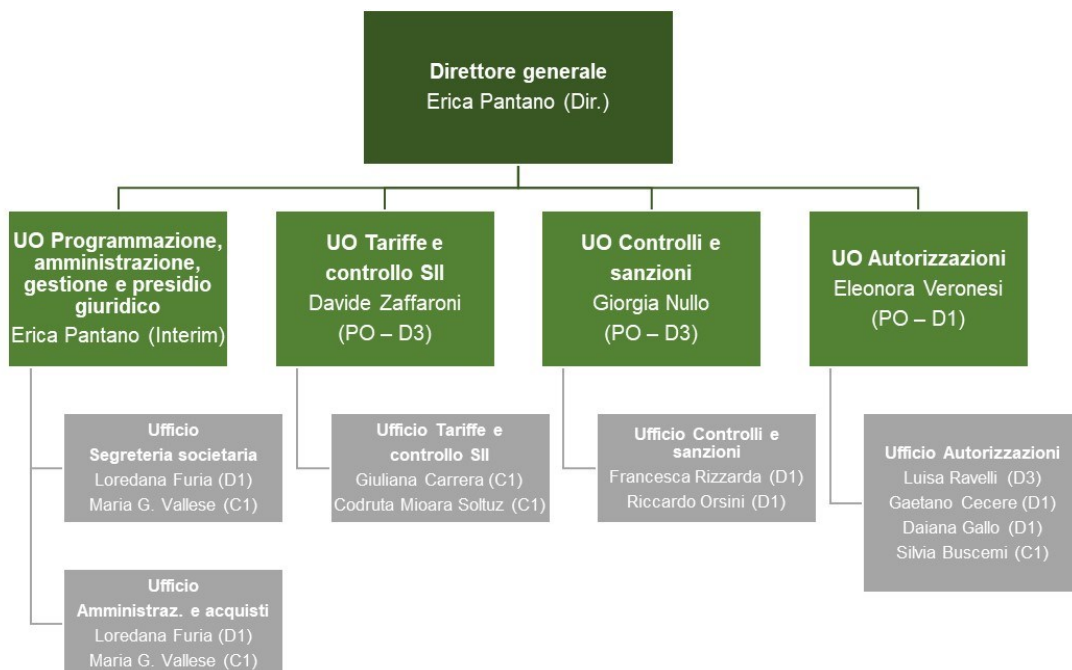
Direttore generale
Erica Pantano (Dir.)

UO Programmazione, amministrazione, gestione e presidio giuridico
Erica Pantano (Interim)

UO Tariffe e controllo SII
Davide Zaffaroni
(PO – D3)

UO Controlli e sanzioni
Giorgia Nullo
(PO – D3)

UO Autorizzazioni
Eleonora Veronesi
(PO – D1)

Ufficio
Segreteria societaria
Loredana Furia (D1)
Maria G. Vallese (C1)

Ufficio Tariffe e controllo SII
Giuliana Carrera (C1)
Codruta Mioara Soltuz (C1)

Ufficio Controlli e sanzioni
Francesca Rizzarda (D1)
Riccardo Orsini (D1)

Ufficio Autorizzazioni
Luisa Ravelli (D3)
Gaetano Cecere (D1)
Daiana Gallo (D1)
Silvia Buscemi (C1)

Ufficio
Amministraz. e acquisti
Loredana Furia (D1)
Maria G. Vallese (C1)